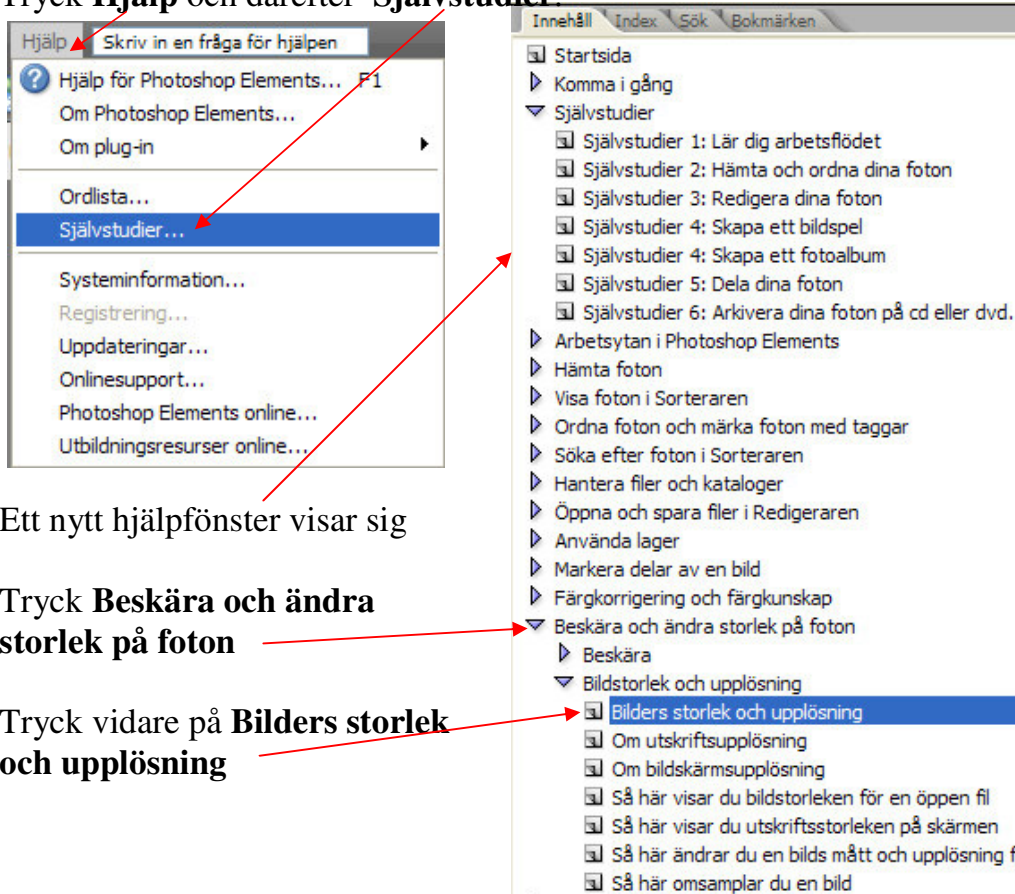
Tryck **Hjälp** och därefter "**Självstudier**"

Hjälp Skriv in en fråga för hjälpen

Hjälp för Photoshop Elements... F1
Om Photoshop Elements...
Om plug-in
Ordlista...
Självstudier...
Systeminformation...
Registrering...
Uppdateringar...
Onlinesupport...
Photoshop Elements online...
Utbildningsresurser online...

Ett nytt hjälpfönster visar sig

Tryck **Beskära och ändra storlek på foton**

Tryck vidare på **Bilders storlek och upplösning**

Innehåll Index Sök Bokmärken

Startsida
Komma i gång
Självstudier
Självstudier 1: Lär dig arbetsflödet
Självstudier 2: Hämta och ordna dina foton
Självstudier 3: Redigera dina foton
Självstudier 4: Skapa ett bildspel
Självstudier 4: Skapa ett fotoalbum
Självstudier 5: Dela dina foton
Självstudier 6: Arkivera dina foton på cd eller dvd.
Arbetsytan i Photoshop Elements
Hämta foton
Visa foton i Sorteraren
Ordna foton och märka foton med taggar
Söka efter foton i Sorteraren
Hantera filer och kataloger
Öppna och spara filer i Redigeraren
Använda lager
Markera delar av en bild
Färgkorrigering och färgkunskap
Beskära och ändra storlek på foton
Beskära
Bildstorlek och upplösning
Bilders storlek och upplösning
Om utskriftsupplösning
Om bildskärmsupplösning
Så här visar du bildstorleken för en öppen fil
Så här visar du utskriftsstorleken på skärmen
Så här ändrar du en bilds mått och upplösning f
Så här omsamplar du en bild